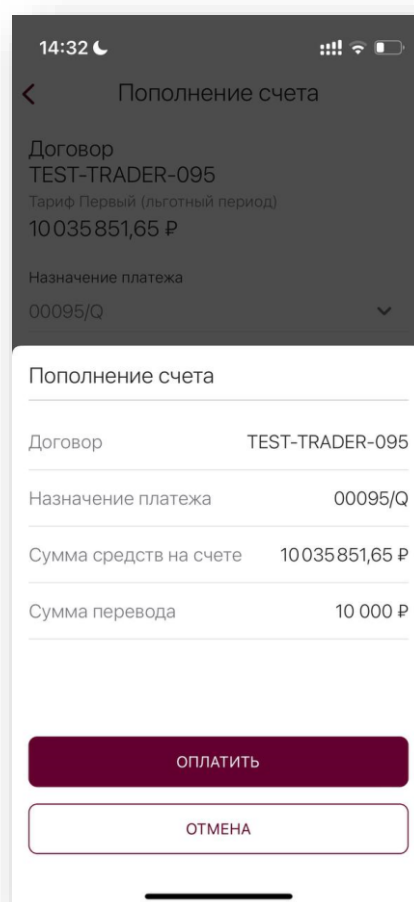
14:32

Пополнение счета

Договор
TEST-TRADER-095
Тариф Первый (льготный период)
10 035 851,65 ₽

Назначение платежа
00095/Q

Пополнение счета

| Договор | TEST-TRADER-095 |
|---|---|
| Назначение платежа | 00095/Q |
| Сумма средств на счете | 10 035 851,65 ₽ |
| Сумма перевода | 10 000 ₽ |

ОПЛАТИТЬ

ОТМЕНА